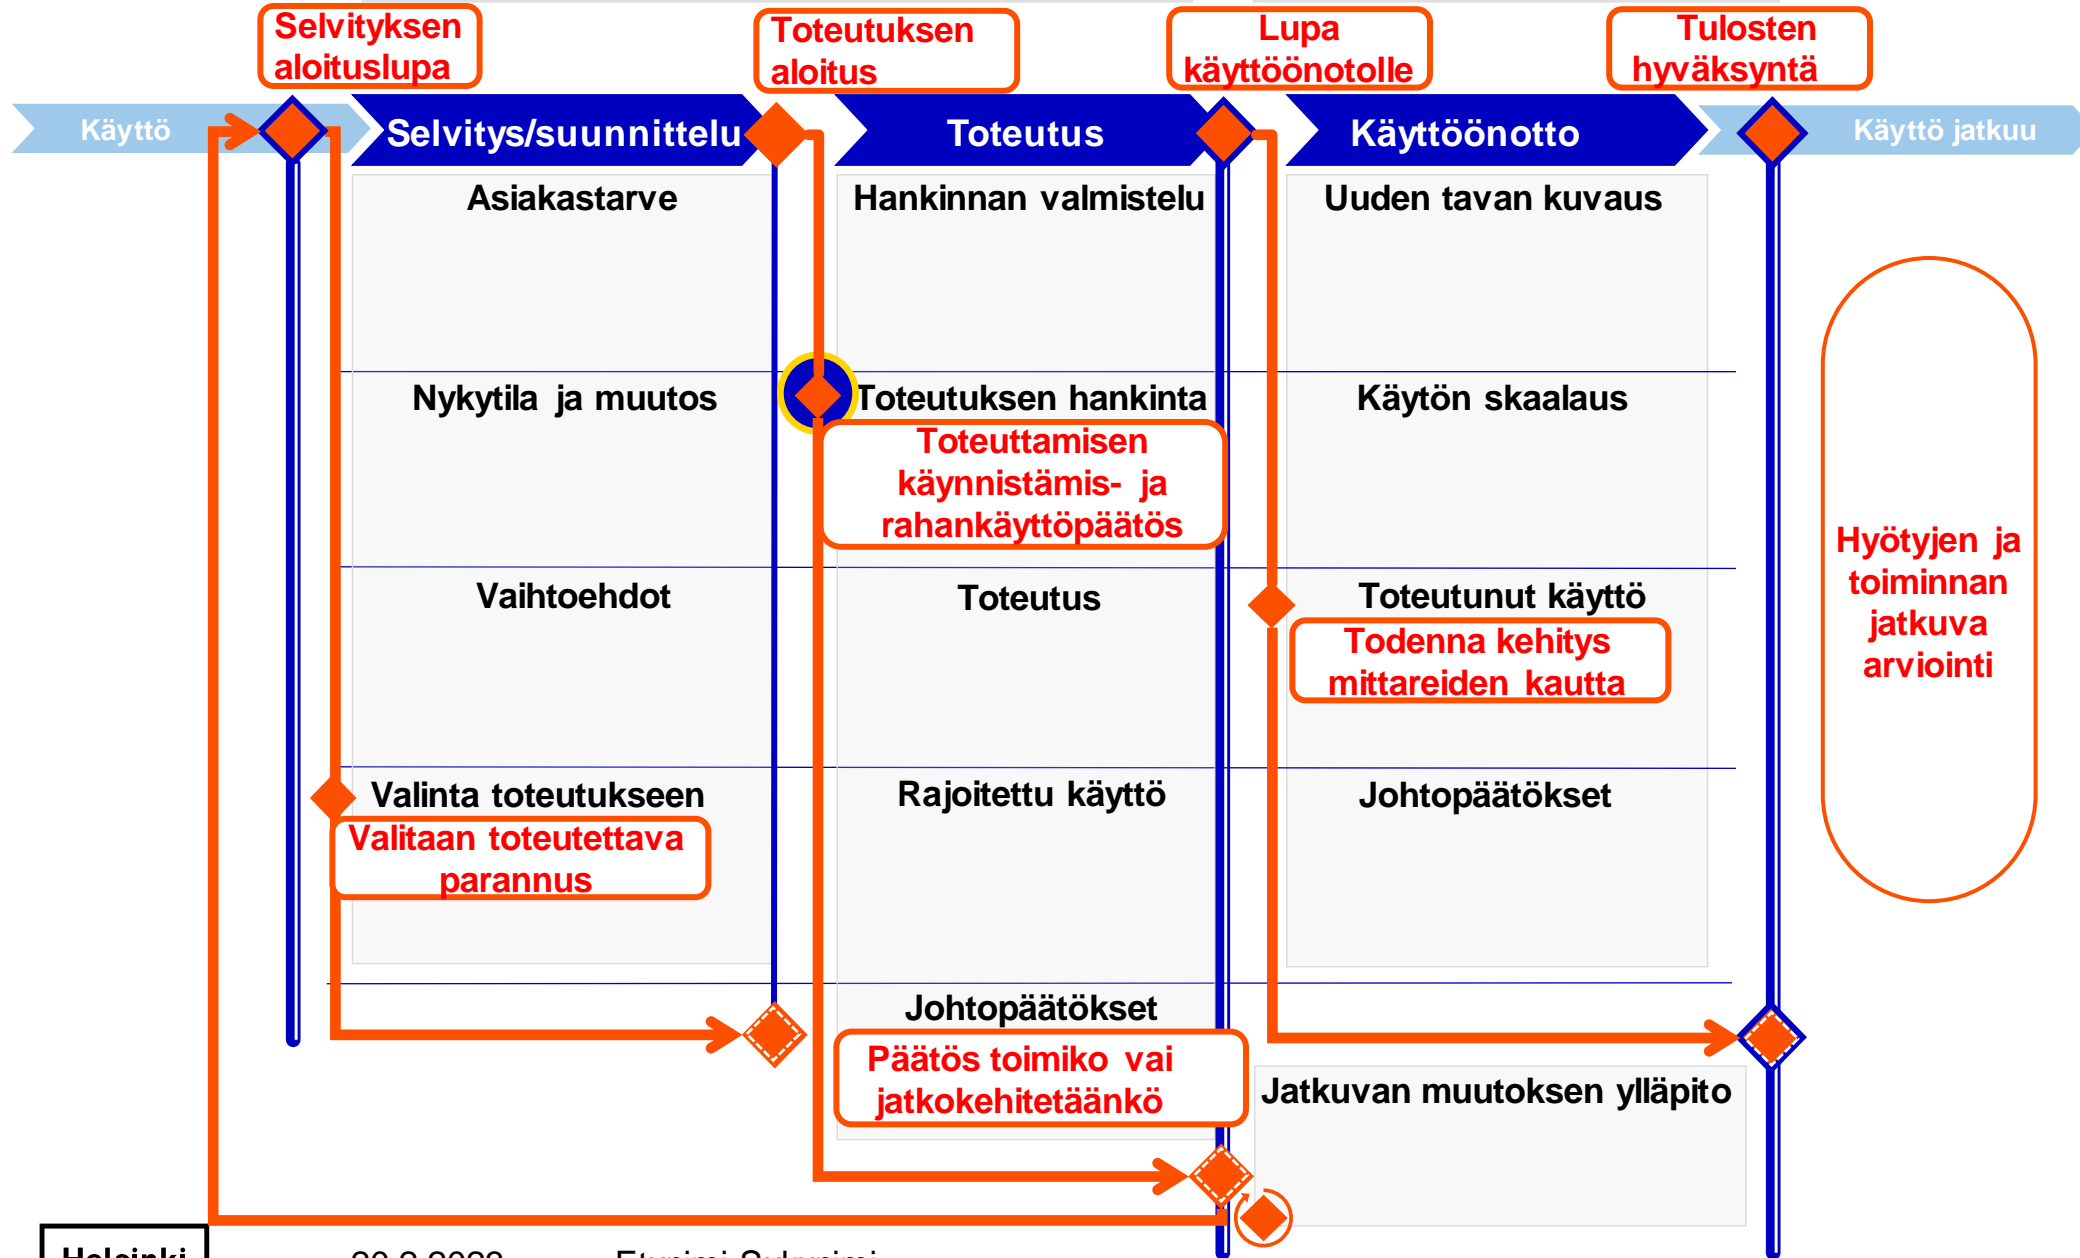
Selvityksen aloituslupa

Toteutuksen aloitus

Lupa käyttöönotolle

Tulosten hyväksyntä

Käyttö

Selvitys/suunnittelu

Toteutus

Käyttöönotto

Käyttö jatkuu

Asiakastarve

Nykytila ja muutos

Vaihtoehdot

Valinta toteutukseen

Valitaan toteutettava parannus

Hankinnan valmistelu

Toteutuksen hankinta

Toteuttamisen käynnistämis- ja rahankäyttöpäätös

Toteutus

Rajoitettu käyttö

Johtopäätökset

Päätös toimiko vai jatkokehitetäänkö

Uuden tavan kuvaus

Käytön skaalaus

Toteutunut käyttö

Todenna kehitys mittareiden kautta

Johtopäätökset

Jatkuvan muutoksen ylläpito

Hyötyjen ja toiminnan jatkuva arviointi

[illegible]